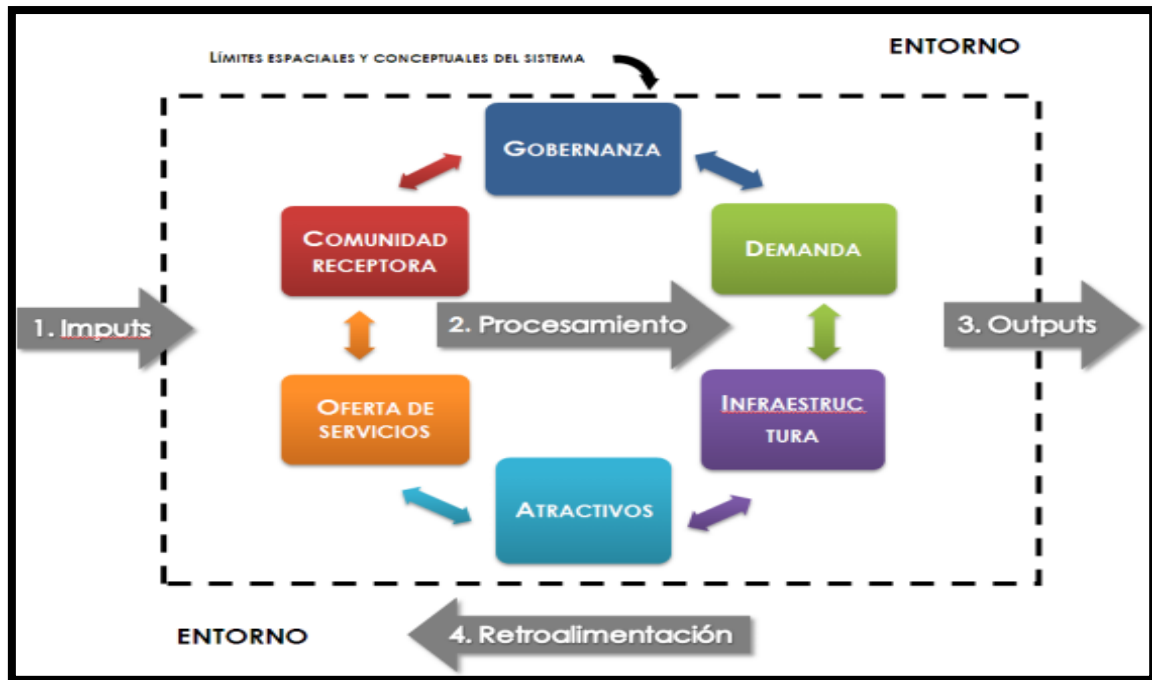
Límites espaciales y conceptuales del sistema

ENTORNO

Gobernanza

Comunidad receptora

Demanda

1. Imputs

2. Procesamiento

3. Outputs

Oferta de servicios

Infraestruc tura

Atractivos

ENTORNO

4. Retroalimentación